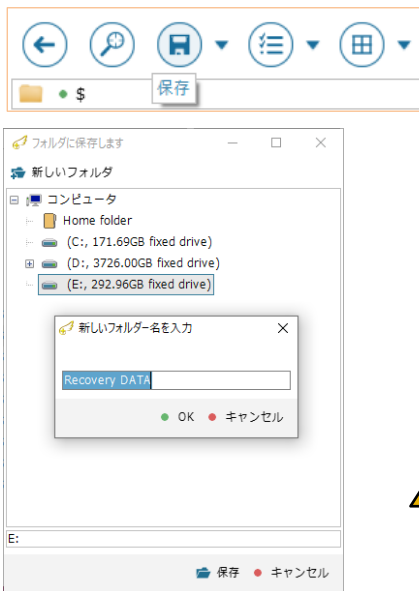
$

保存

フォルダに保存します

新しいフォルダ

コンピュータ

Home folder

(C:, 171.69GB fixed drive)

(D:, 3726.00GB fixed drive)

(E:, 292.96GB fixed drive)

新しいフォルダー名を入力

Recovery DATA

OK キャンセル

E:

保存 キャンセル